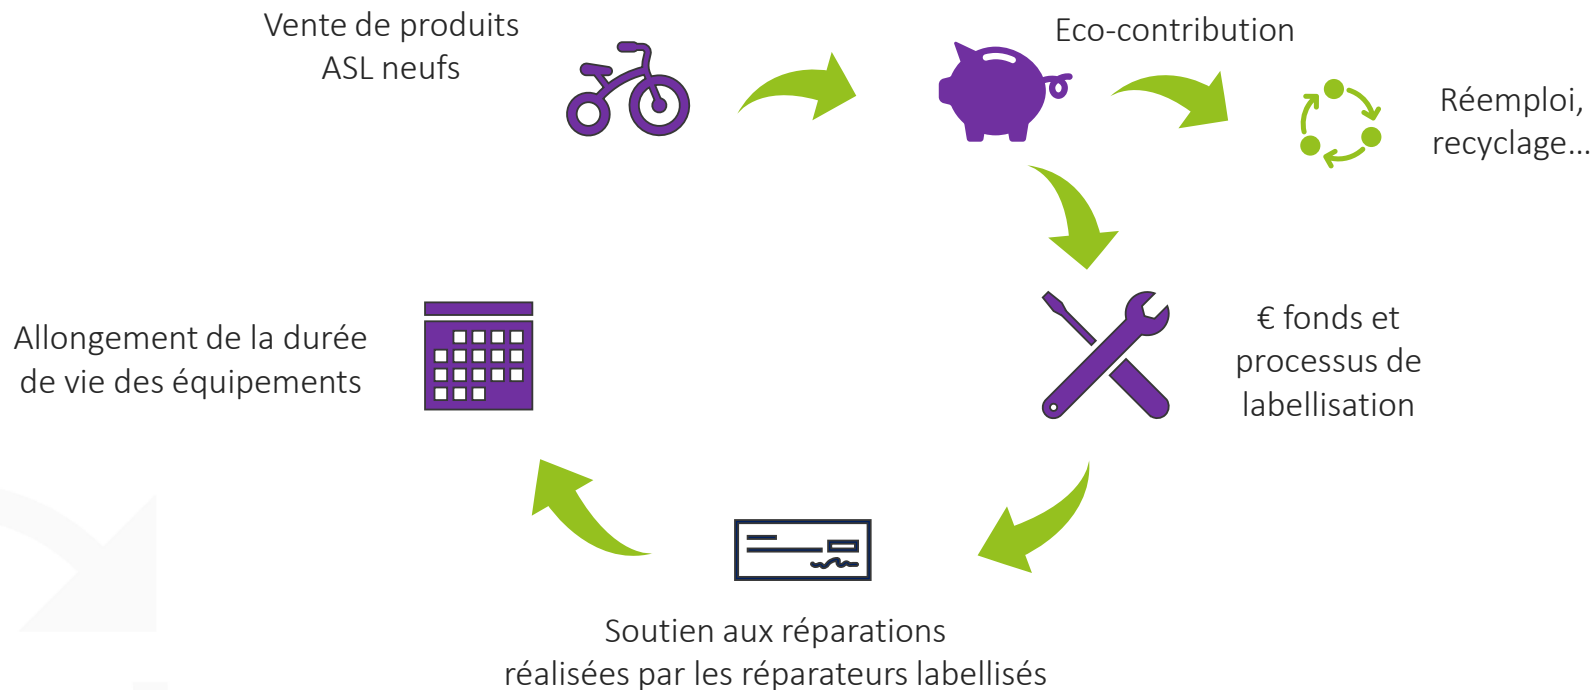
Vente de produits ASL neufs

Eco-contribution

Réemploi, recyclage…

€ fonds et processus de labellisation

Soutien aux réparations réalisées par les réparateurs labellisés

Allongement de la durée de vie des équipements